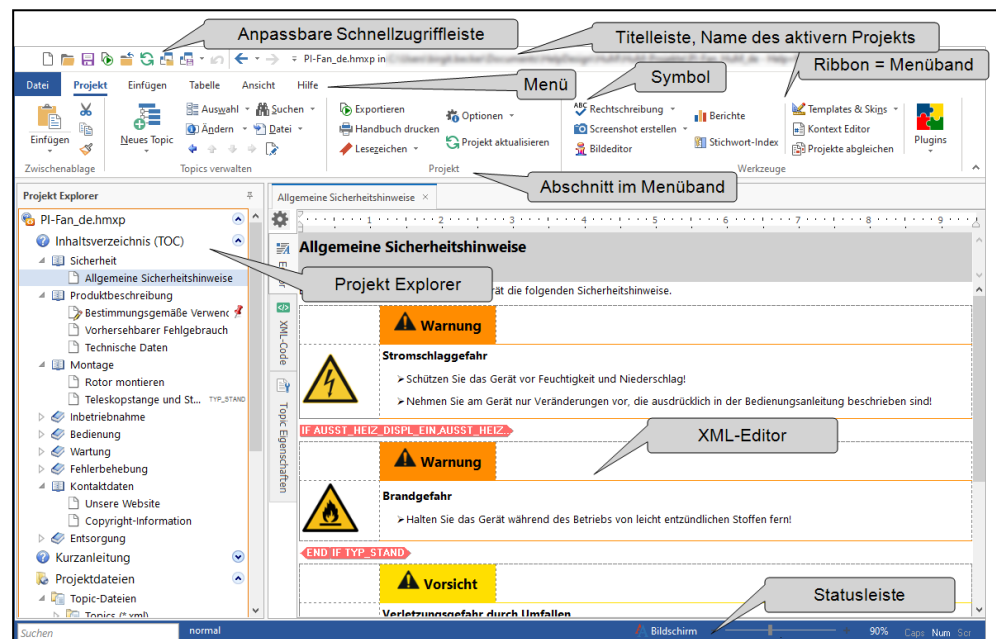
Anpassbare Schnellzugriffleiste

Titelleiste, Name des aktivern Projekts

PI-Fan_de.hmxp in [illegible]

Ribbon = Menüband

Symbol

Menü

Datei Projekt Einfügen Tabelle Ansicht Hilfe

Einfügen
Zwischenablage
Neues Topic
Auswahl Suchen
Ändern Datei
Topics verwalten
Exportieren
Handbuch drucken
Lesezeichen
Optionen
Projekt aktualisieren
Projekt
Rechtschreibung
Screenshot erstellen
Bildeditor
Berichte
Stichwort-Index
Templates & Skins
Kontext Editor
Projekte abgleichen
Werkzeuge
Plugins

Abschnitt im Menüband

Projekt Explorer
PI-Fan_de.hmxp
Inhaltsverzeichnis (TOC)
Sicherheit
Allgemeine Sicherheitshinweise
Produktbeschreibung
Bestimmungsgemäße Verwenc
Vorhersehbarer Fehlgebrauch
Technische Daten
Montage
Rotor montieren
Teleskopstange und St... TYP_STAND
Inbetriebnahme
Bedienung
Wartung
Fehlerbehebung
Kontaktdaten
Unsere Website
Copyright-Information
Entsorgung
Kurzanleitung
Projektdateien
Topic-Dateien
Topics (*.xml)

Projekt Explorer

Allgemeine Sicherheitshinweise ×

XML-Code
Topic Eigenschaften

Allgemeine Sicherheitshinweise
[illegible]rät die folgenden Sicherheitshinweise.

Warnung
Stromschlaggefahr
➢Schützen Sie das Gerät vor Feuchtigkeit und Niederschlag!
➢Nehmen Sie am Gerät nur Veränderungen vor, die ausdrücklich in der Bedienungsanleitung beschrieben sind!

IF AUSST_HEIZ_DISPL_EIN,AUSST_HEIZ

XML-Editor

Warnung
Brandgefahr
➢Halten Sie das Gerät während des Betriebs von leicht entzündlichen Stoffen fern!

END IF TYP_STAND

Vorsicht
Verletzungsgefahr durch Umfallen

Statusleiste

Suchen
normal
Bildschirm
90%
Caps Num Scr